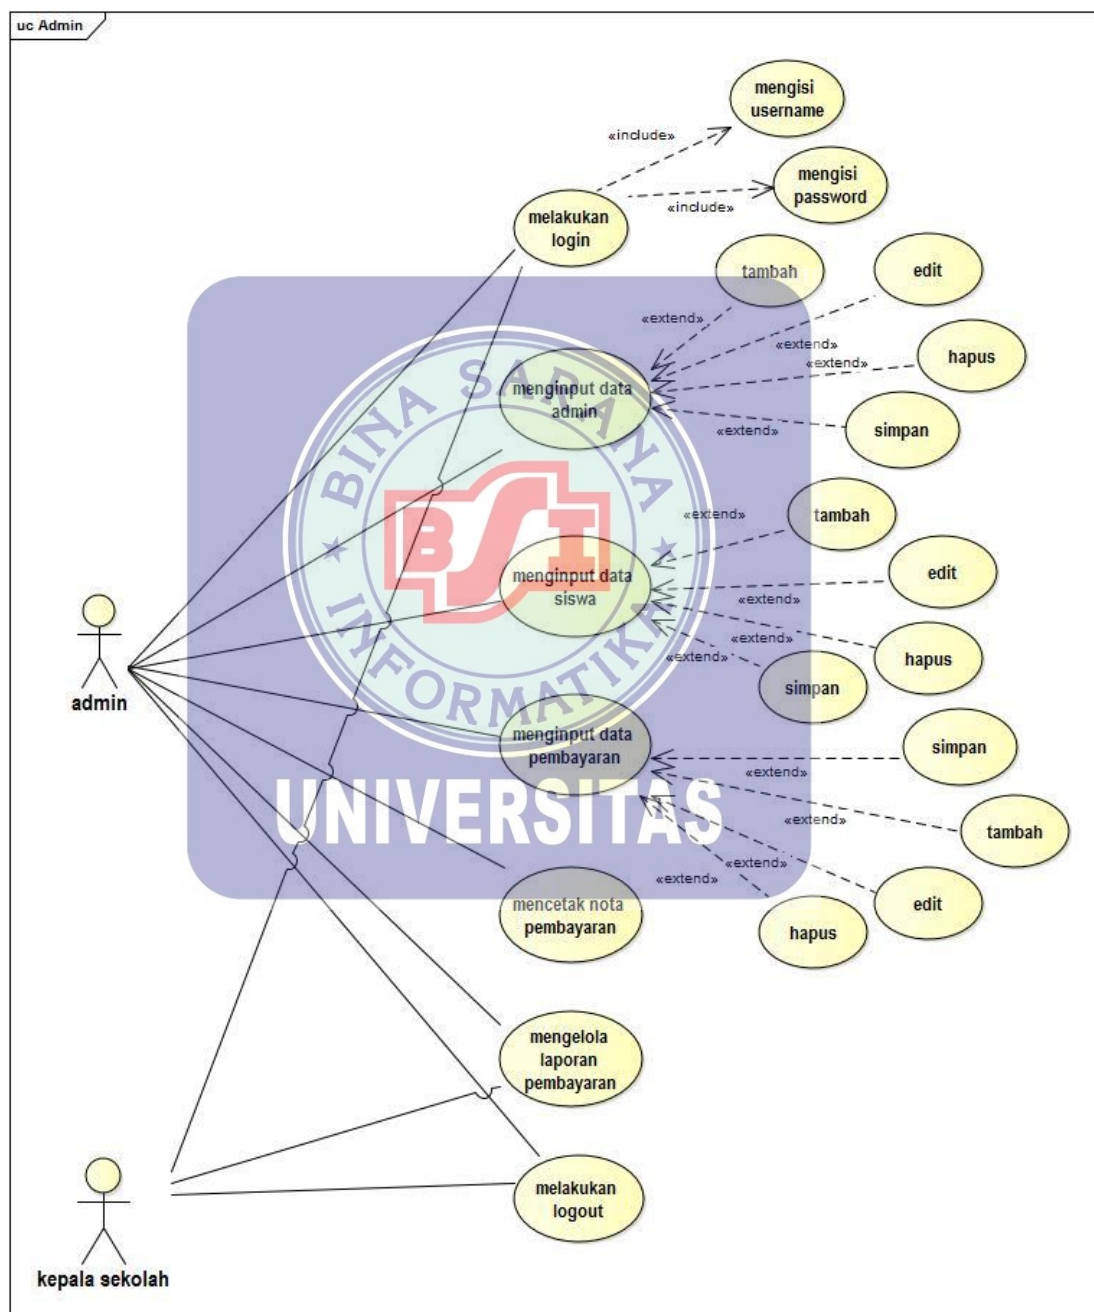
uc Admin

mengisi username

«include»

mengisi password

«include»

melakukan login

tambah

edit

«extend»

«extend»

«extend»

hapus

menginput data admin

«extend»

simpan

BINA SARANA INFORMATIKA

«extend»

tambah

menginput data siswa

edit

«extend»

«extend»

hapus

«extend»

simpan

admin

menginput data pembayaran

simpan

«extend»

UNIVERSITAS

«extend»

tambah

«extend»

«extend»

edit

mencetak nota pembayaran

hapus

mengelola laporan pembayaran

melakukan logout

kepala sekolah